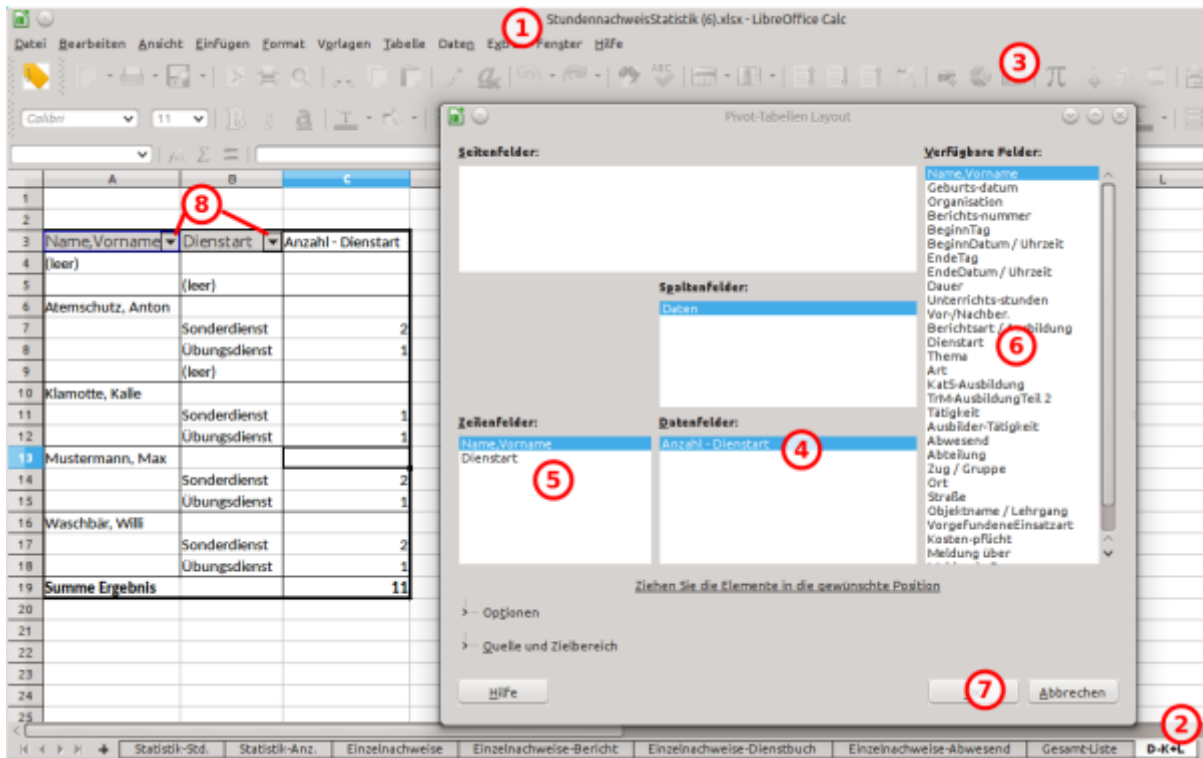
StundennachweisStatistik (6).xlsx - LibreOffice Calc

1

Datei Bearbeiten Ansicht Einfügen Format Vorlagen Tabelle Daten Extras Fenster Hilfe

3

Calibri 11

| | A | B | C |
|---|---|---|---|
| 1 | | | |
| 2 | | | |
| 3 | Name,Vorname | Dienstart | Anzahl - Dienstart |
| 4 | (leer) | | |
| 5 | | (leer) | |
| 6 | Atemschutz, Anton | | |
| 7 | | Sonderdienst | 2 |
| 8 | | Übungsdienst | 1 |
| 9 | | (leer) | |
| 10 | Klamotte, Kalle | | |
| 11 | | Sonderdienst | 1 |
| 12 | | Übungsdienst | 1 |
| 13 | Mustermann, Max | | |
| 14 | | Sonderdienst | 2 |
| 15 | | Übungsdienst | 1 |
| 16 | Waschbär, Willi | | |
| 17 | | Sonderdienst | 2 |
| 18 | | Übungsdienst | 1 |
| 19 | Summe Ergebnis | | 11 |
| 20 | | | |
| 21 | | | |
| 22 | | | |
| 23 | | | |
| 24 | | | |
| 25 | | | |

8

L

Pivot-Tabellen Layout

Seitenfelder:

Spaltenfelder:
Daten

Zeilenfelder:
Name,Vorname
Dienstart

5

Datenfelder:
Anzahl - Dienstart

4

Verfügbare Felder:
Name,Vorname
Geburts-datum
Organisation
Berichts-nummer
BeginnTag
BeginnDatum / Uhrzeit
EndeTag
EndeDatum / Uhrzeit
Dauer
Unterrichts-stunden
Vor-/Nachber.
Berichtsart / Ausbildung
Dienstart
Thema
Art
KatS-Ausbildung
TrM-AusbildungTeil 2
Tätigkeit
Ausbilder-Tätigkeit
Abwesend
Abteilung
Zug / Gruppe
Ort
Straße
Objektname / Lehrgang
VorgefundeneEinsatzart
Kosten-pflicht
Meldung über

6

Ziehen Sie die Elemente in die gewünschte Position

Optionen

Quelle und Zielbereich

Hilfe

7

Abbrechen

Statistik-Std. | Statistik-Anz. | Einzelnachweise | Einzelnachweise-Bericht | Einzelnachweise-Dienstbuch | Einzelnachweise-Abwesend | Gesamt-Liste | D-K+L

2